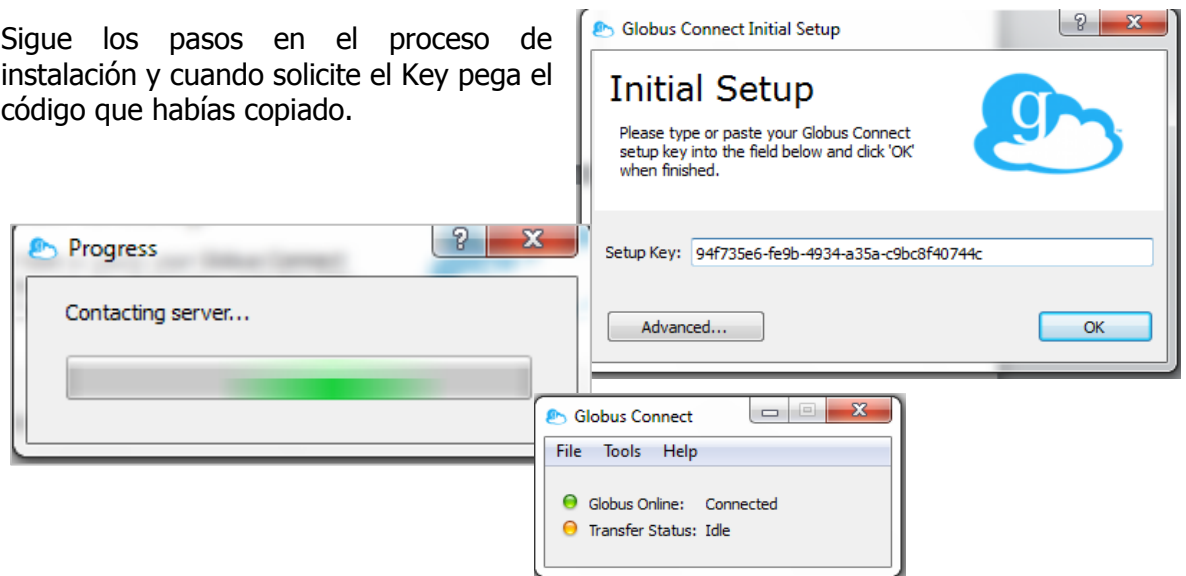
Sigue los pasos en el proceso de instalación y cuando solicite el Key pega el código que habías copiado.

Globus Connect Initial Setup

Initial Setup

Please type or paste your Globus Connect setup key into the field below and click 'OK' when finished.

Setup Key: 94f735e6-fe9b-4934-a35a-c9bc8f40744c

Advanced...

OK

Progress

Contacting server...

Globus Connect

File Tools Help

Globus Online: Connected

Transfer Status: Idle